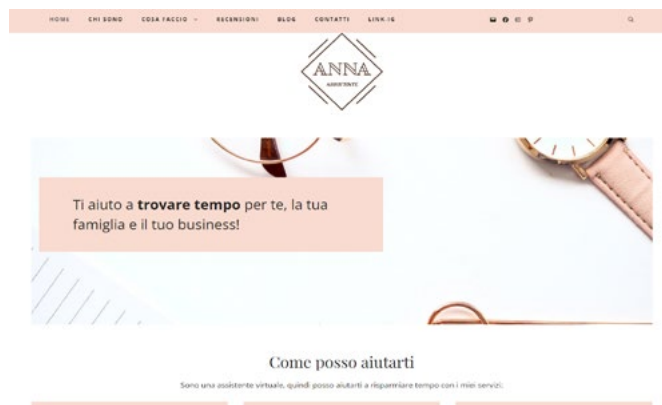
HOME CHI SONO COSA FACCIO RECENSIONI BLOG CONTATTI LINK IG

ANNA
ASSISTANTE

Ti aiuto a **trovare tempo** per te, la tua famiglia e il tuo business!

Come posso aiutarti

Sono una assistente virtuale, quindi posso aiutarti a risparmiare tempo con i miei servizi.